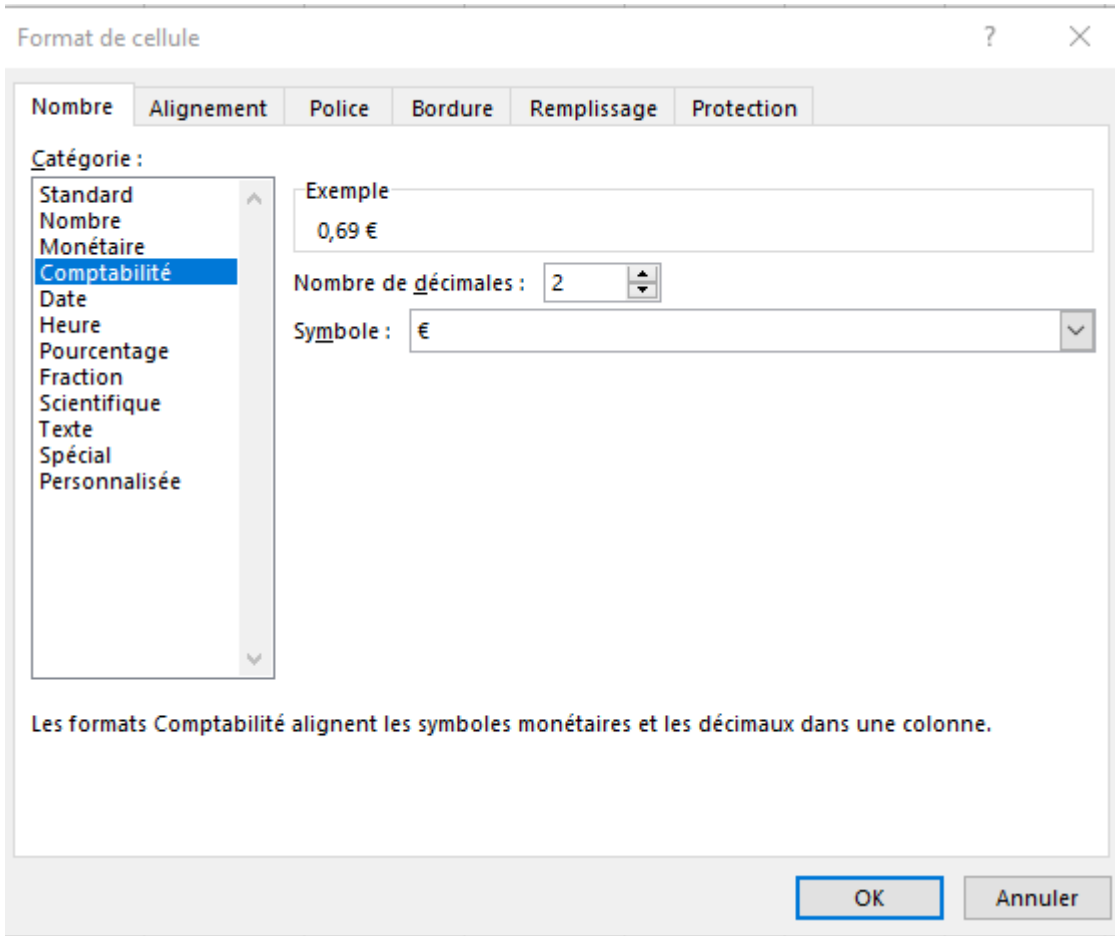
Format de cellule

?

Nombre | Alignement | Police | Bordure | Remplissage | Protection

Catégorie :

Standard
Nombre
Monétaire
Comptabilité
Date
Heure
Pourcentage
Fraction
Scientifique
Texte
Spécial
Personnalisée

Exemple

0,69 €

Nombre de décimales : 2

Symbole : €

Les formats Comptabilité alignent les symboles monétaires et les décimaux dans une colonne.

OK

Annuler